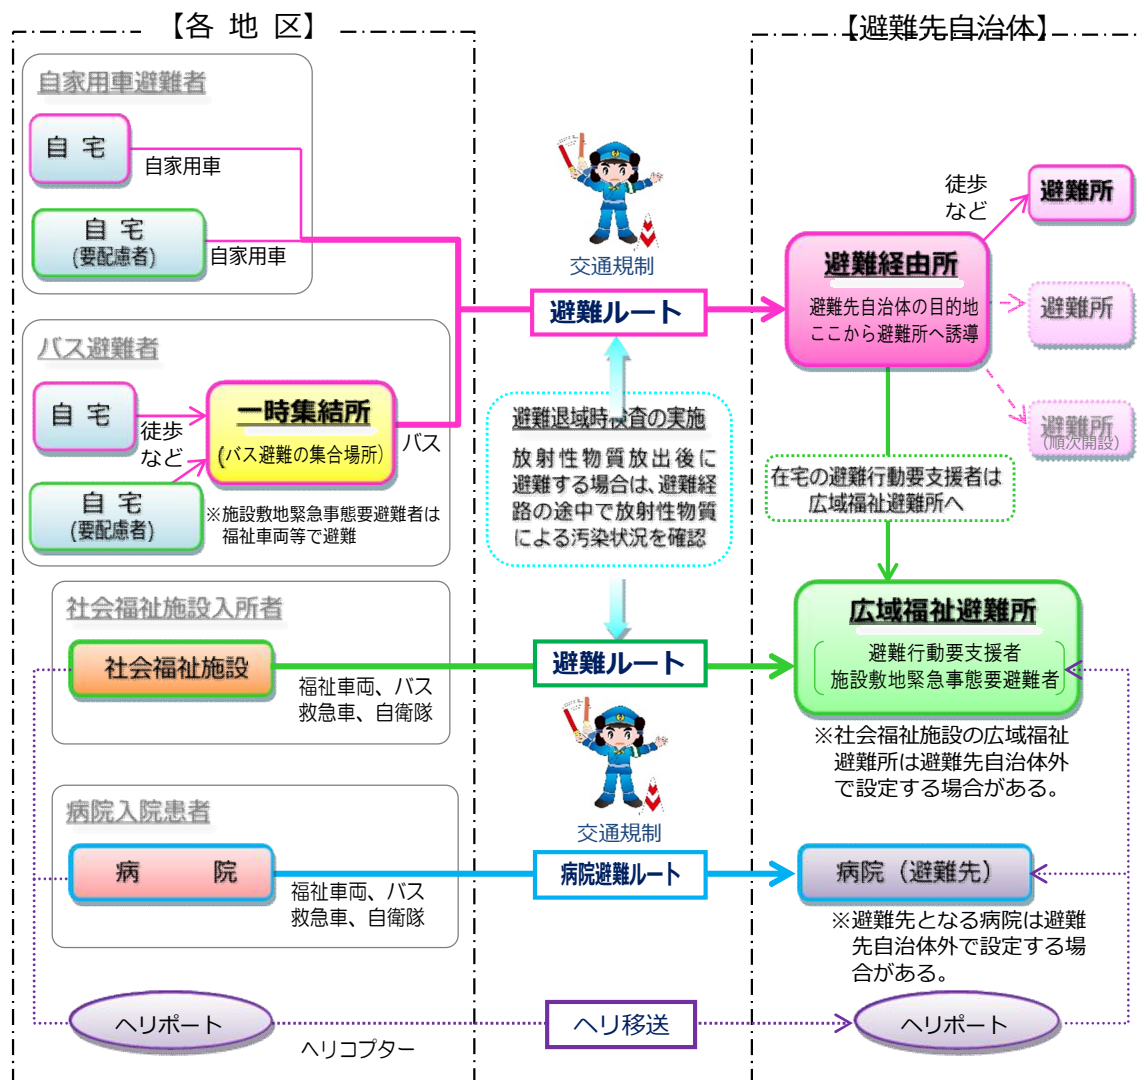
【各 地 区】

【避難先自治体】

自家用車避難者

自 宅

自家用車

自 宅
(要配慮者)

自家用車

交通規制

避難ルート

徒歩
など

避難所

避難経由所

避難先自治体の目的地
ここから避難所へ誘導

避難所

避難所
(順次開設)

バス避難者

自 宅

徒歩
など

一時集結所
(バス避難の集合場所)

バス

自 宅
(要配慮者)

※施設敷地緊急事態要避難者は福祉車両等で避難

避難退域時検査の実施

放射性物質放出後に避難する場合は、避難経路の途中で放射性物質による汚染状況を確認

在宅の避難行動要支援者は
広域福祉避難所へ

社会福祉施設入所者

社会福祉施設

福祉車両、バス
救急車、自衛隊

避難ルート

広域福祉避難所

避難行動要支援者
施設敷地緊急事態要避難者

※社会福祉施設の広域福祉避難所は避難先自治体外で設定する場合がある。

交通規制

病院入院患者

病 院

福祉車両、バス
救急車、自衛隊

病院避難ルート

病院（避難先）

※避難先となる病院は避難先自治体外で設定する場合がある。

ヘリポート

ヘリ移送

ヘリポート

ヘリコプター